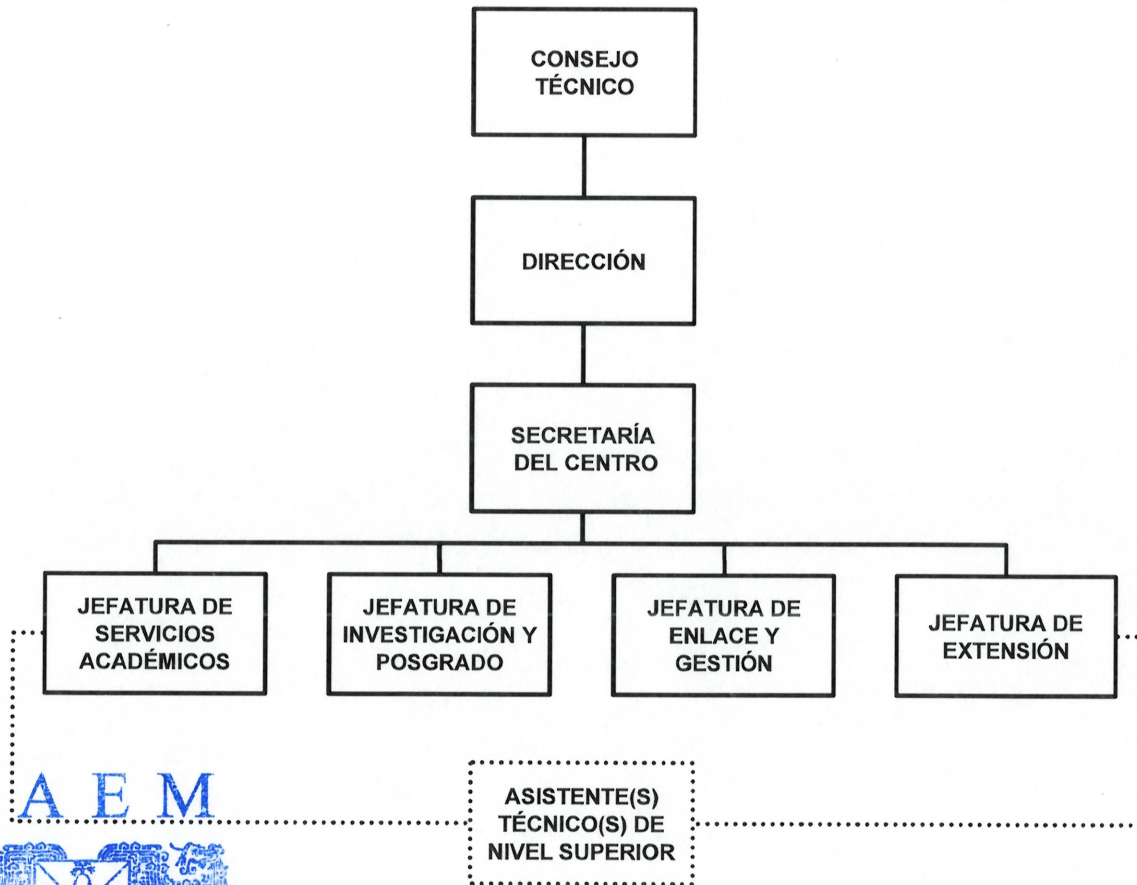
CONSEJO TÉCNICO

DIRECCIÓN

SECRETARÍA DEL CENTRO

JEFATURA DE SERVICIOS ACADÉMICOS

JEFATURA DE INVESTIGACIÓN Y POSGRADO

JEFATURA DE ENLACE Y GESTIÓN

JEFATURA DE EXTENSIÓN

ASISTENTE(S) TÉCNICO(S) DE NIVEL SUPERIOR

A E M